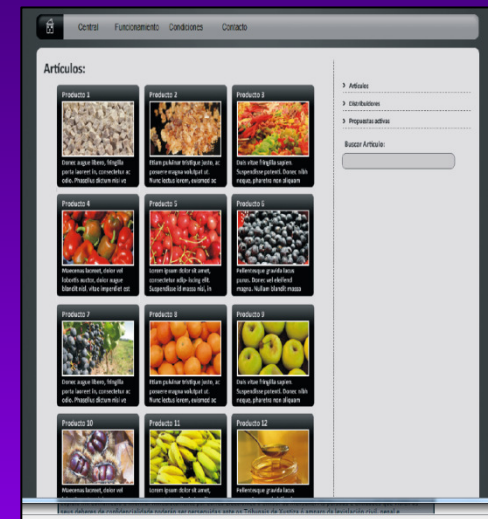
Central Funcionamiento Condiciones Contacto

Artículos:

Producto 1
Donec augue libero, fringilla porta laoreet in, consectetur ac odio. Phasellus dictum nisi ve

Producto 2
Etiam pulvinar tristique justo, ac posuere magna volutpat ut. Nunc lectus lorem, euismod se

Producto 3
Duis vitae fringilla sapien. Suspendisse potenti. Donec nibh neque, pharetra non aliquam

Producto 4
Maecenas laoreet, dolor vel lobortis auctor, libero magna blandit nisl, vitae imperdiet est

Producto 5
Lorem ipsum dolor sit amet, consectetur adipiscing elit. Suspendisse id massa nisl, in

Producto 6
Pellentesque gravida lacus purus. Donec vel eleifend magna. Nullam blandit massa

Producto 7
Donec augue libero, fringilla porta laoreet in, consectetur ac odio. Phasellus dictum nisi ve

Producto 8
Etiam pulvinar tristique justo, ac posuere magna volutpat ut. Nunc lectus lorem, euismod se

Producto 9
Duis vitae fringilla sapien. Suspendisse potenti. Donec nibh neque, pharetra non aliquam

Producto 10
Maecenas laoreet, dolor vel

Producto 11
Lorem ipsum dolor sit amet,

Producto 12
Pellentesque gravida lacus

Artículos
Distribuidores
Propuestas activas

Buscar Artículo:

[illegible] deberes de confidencialidad podrán ser perseguidos ante los Tribunales de Justicia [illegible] legislación civil, penal o